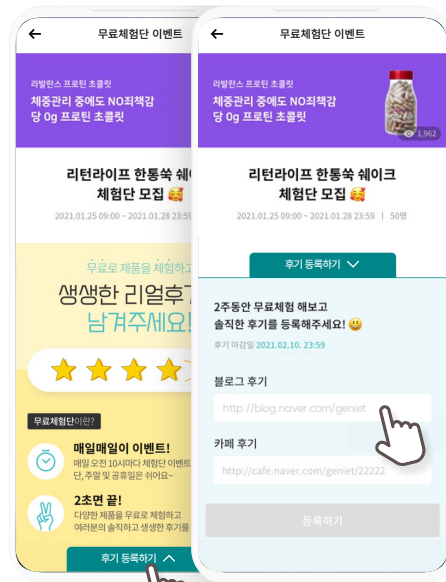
무료체험단 이벤트

라발란스 프로틴 초콜릿
체중관리 중에도 NO죄책감
당 0g 프로틴 초콜릿

리턴라이프 한통쑥 쉐이
체험단 모집 🥰

2021.01.25 09:00 ~ 2021.01.28 23:59

무료로 제품을 체험하고
생생한 리얼후기
남겨주세요!

무료체험단이란?

매일매일이 이벤트!
매일 오전 10시마다 체험단 이벤트
단, 주말 및 공휴일은 쉬어요~

2초면 끝!
다양한 제품을 무료로 체험하고
여러분의 솔직하고 생생한 후기를

후기 등록하기

무료체험단 이벤트

라발란스 프로틴 초콜릿
체중관리 중에도 NO죄책감
당 0g 프로틴 초콜릿

1,962

리턴라이프 한통쑥 쉐이크
체험단 모집 🥰

2021.01.25 09:00 ~ 2021.01.28 23:59 | 50명

후기 등록하기

2주동안 무료체험 해보고
솔직한 후기를 등록해주세요! 😃

후기 마감일 2021.02.10. 23:59

블로그 후기
http://blog.naver.com/geniet

카페 후기
http://cafe.naver.com/geniet/22222

등록하기